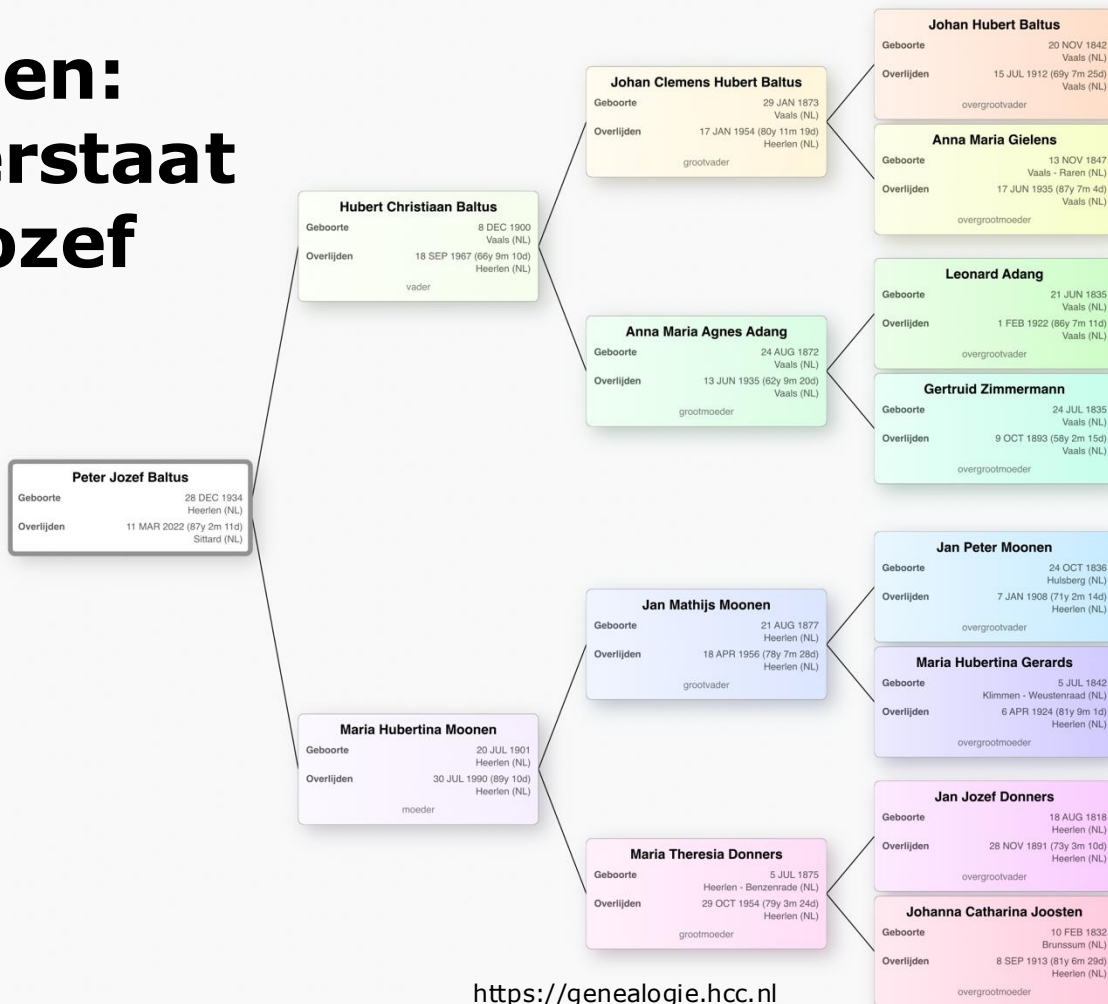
en:
erstaat
ozef

Peter Jozef Baltus
Geboorte 28 DEC 1934 Heerlen (NL)
Overlijden 11 MAR 2022 (87y 2m 11d) Sittard (NL)

Hubert Christiaan Baltus
Geboorte 8 DEC 1900 Vaals (NL)
Overlijden 18 SEP 1967 (66y 9m 10d) Heerlen (NL)
vader

Maria Hubertina Moonen
Geboorte 20 JUL 1901 Heerlen (NL)
Overlijden 30 JUL 1990 (89y 10d) Heerlen (NL)
moeder

Johan Clemens Hubert Baltus
Geboorte 29 JAN 1873 Vaals (NL)
Overlijden 17 JAN 1954 (80y 11m 19d) Heerlen (NL)
grootvader

Anna Maria Agnes Adang
Geboorte 24 AUG 1872 Vaals (NL)
Overlijden 13 JUN 1935 (62y 9m 20d) Vaals (NL)
grootmoeder

Jan Mathijs Moonen
Geboorte 21 AUG 1877 Heerlen (NL)
Overlijden 18 APR 1956 (78y 7m 28d) Heerlen (NL)
grootvader

Maria Theresia Donners
Geboorte 5 JUL 1875 Heerlen - Benzenrade (NL)
Overlijden 29 OCT 1954 (79y 3m 24d) Heerlen (NL)
grootmoeder

Johan Hubert Baltus
Geboorte 20 NOV 1842 Vaals (NL)
Overlijden 15 JUL 1912 (69y 7m 25d) Vaals (NL)
overgrootvader

Anna Maria Gielens
Geboorte 13 NOV 1847 Vaals - Raren (NL)
Overlijden 17 JUN 1935 (87y 7m 4d) Vaals (NL)
overgrootmoeder

Leonard Adang
Geboorte 21 JUN 1835 Vaals (NL)
Overlijden 1 FEB 1922 (86y 7m 11d) Vaals (NL)
overgrootvader

Gertruid Zimmermann
Geboorte 24 JUL 1835 Vaals (NL)
Overlijden 9 OCT 1893 (58y 2m 15d) Vaals (NL)
overgrootmoeder

Jan Peter Moonen
Geboorte 24 OCT 1836 Hulsberg (NL)
Overlijden 7 JAN 1908 (71y 2m 14d) Heerlen (NL)
overgrootvader

Maria Hubertina Gerards
Geboorte 5 JUL 1842 Klimmen - Weustenraad (NL)
Overlijden 6 APR 1924 (81y 9m 1d) Heerlen (NL)
overgrootmoeder

Jan Jozef Donners
Geboorte 18 AUG 1818 Heerlen (NL)
Overlijden 28 NOV 1891 (73y 3m 10d) Heerlen (NL)
overgrootvader

Johanna Catharina Joosten
Geboorte 10 FEB 1832 Brunssum (NL)
Overlijden 8 SEP 1913 (81y 6m 29d) Heerlen (NL)
overgrootmoeder

https://genealogie.hcc.nl